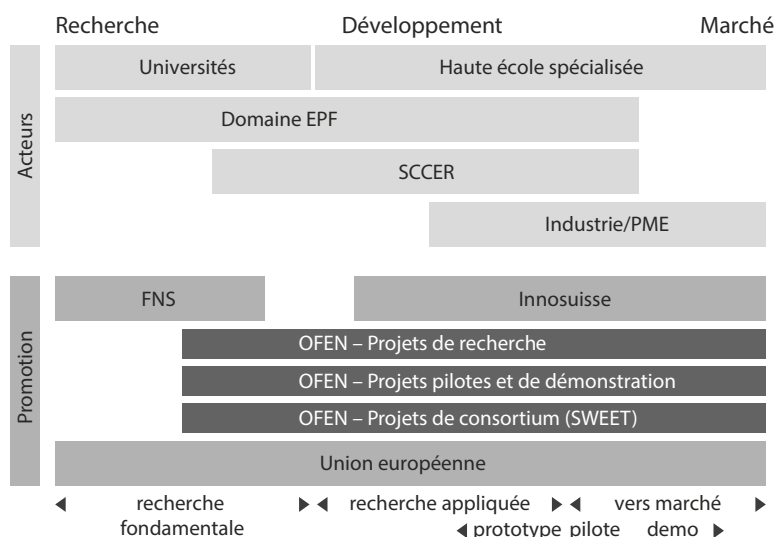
Recherche Développement Marché

Acteurs

Universités

Haute école spécialisée

Domaine EPF

SCCER

Industrie/PME

Promotion

FNS

Innosuisse

OFEN – Projets de recherche

OFEN – Projets pilotes et de démonstration

OFEN – Projets de consortium (SWEET)

Union européenne

◀ recherche fondamentale ▶ ◀ recherche appliquée ▶ ◀ vers marché ▶

◀ prototype pilote demo ▶